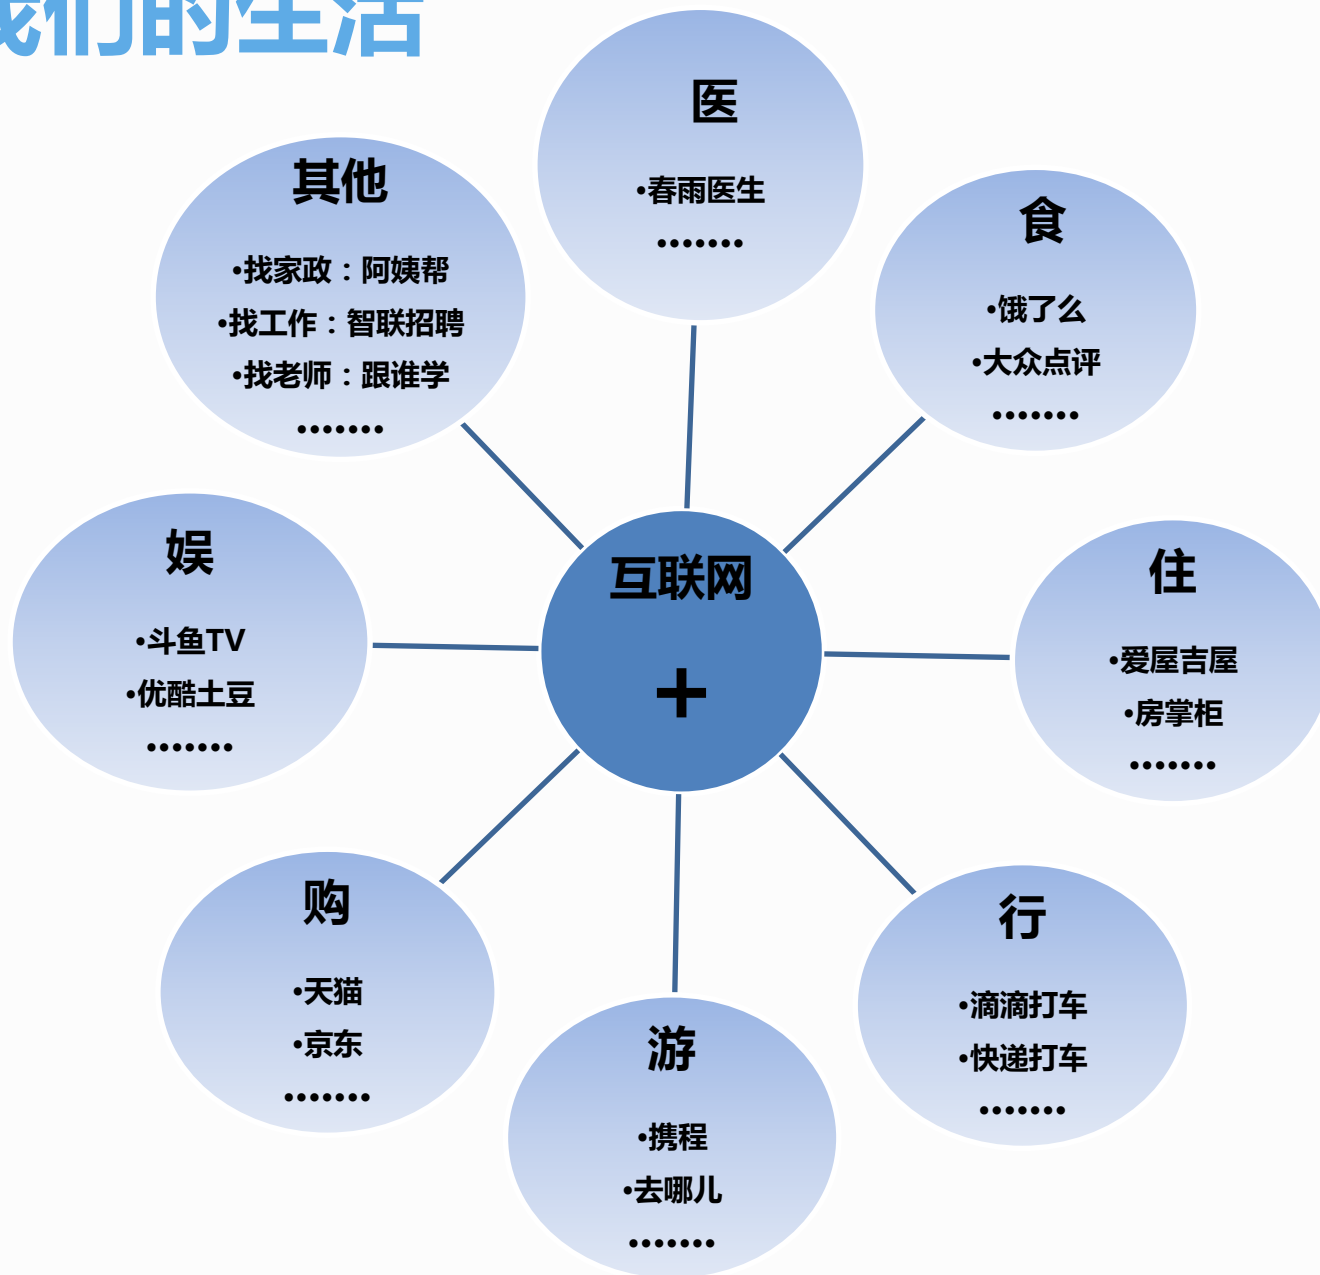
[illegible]们的生活

医
•春雨医生
•••••••

其他
•找家政：阿姨帮
•找工作：智联招聘
•找老师：跟谁学
•••••••

食
•饿了么
•大众点评
•••••••

互联网
+

娱
•斗鱼TV
•优酷土豆
•••••••

住
•爱屋吉屋
•房掌柜
•••••••

购
•天猫
•京东
•••••••

行
•滴滴打车
•快递打车
•••••••

游
•携程
•去哪儿
•••••••